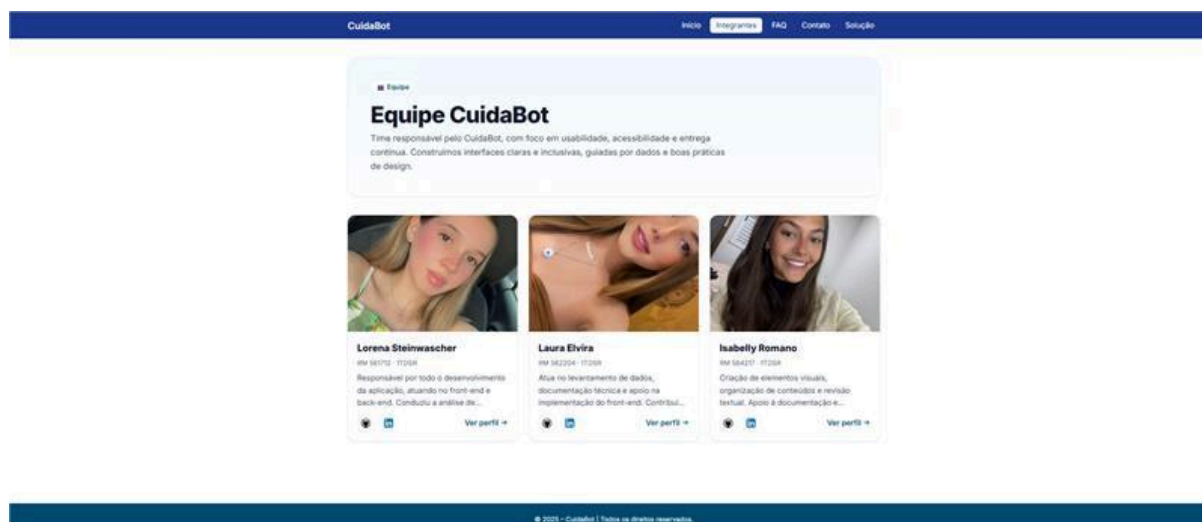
CuidaBot

Início Integrantes FAQ Contato Solução

Equipe

Equipe CuidaBot

Time responsável pelo CuidaBot, com foco em usabilidade, acessibilidade e entrega contínua. Construímos interfaces claras e inclusivas, guiadas por dados e boas práticas de design.

Lorena Steinwascher

RM 561712 · 1TDSR

Responsável por todo o desenvolvimento da aplicação, atuando no front-end e back-end. Conduziu a análise de...

Ver perfil →

Laura Elvira

RM 562204 · 1TDSR

Atua no levantamento de dados, documentação técnica e apoio na implementação do front-end. Contribui...

Ver perfil →

Isabelly Romano

RM 564217 · 1TDSR

Criação de elementos visuais, organização de conteúdos e revisão textual. Apoio à documentação e...

Ver perfil →

© 2025 - CuidaBot | Todos os direitos reservados.